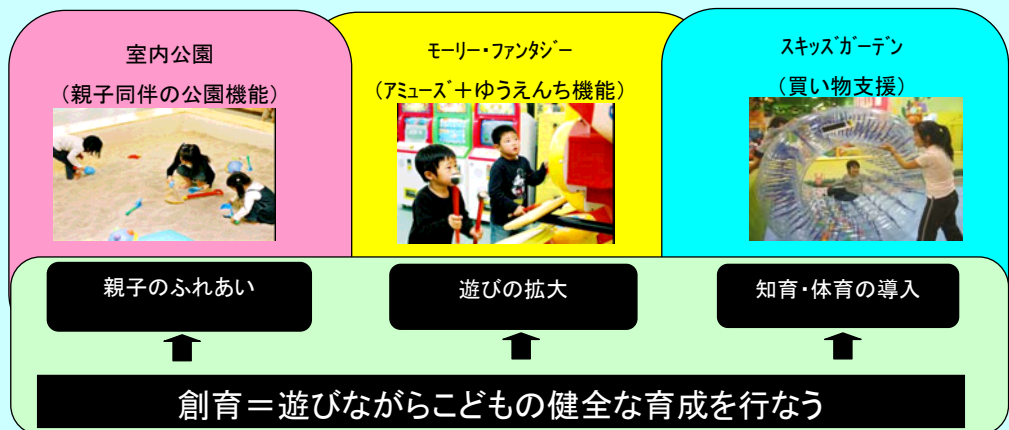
室内公園

（親子同伴の公園機能）

モーリー・ファンタジー

（アミューズ＋ゆうえんち機能）

スキッズガーデン

（買い物支援）

親子のふれあい

遊びの拡大

知育・体育の導入

創育＝遊びながらこどもの健全な育成を行なう